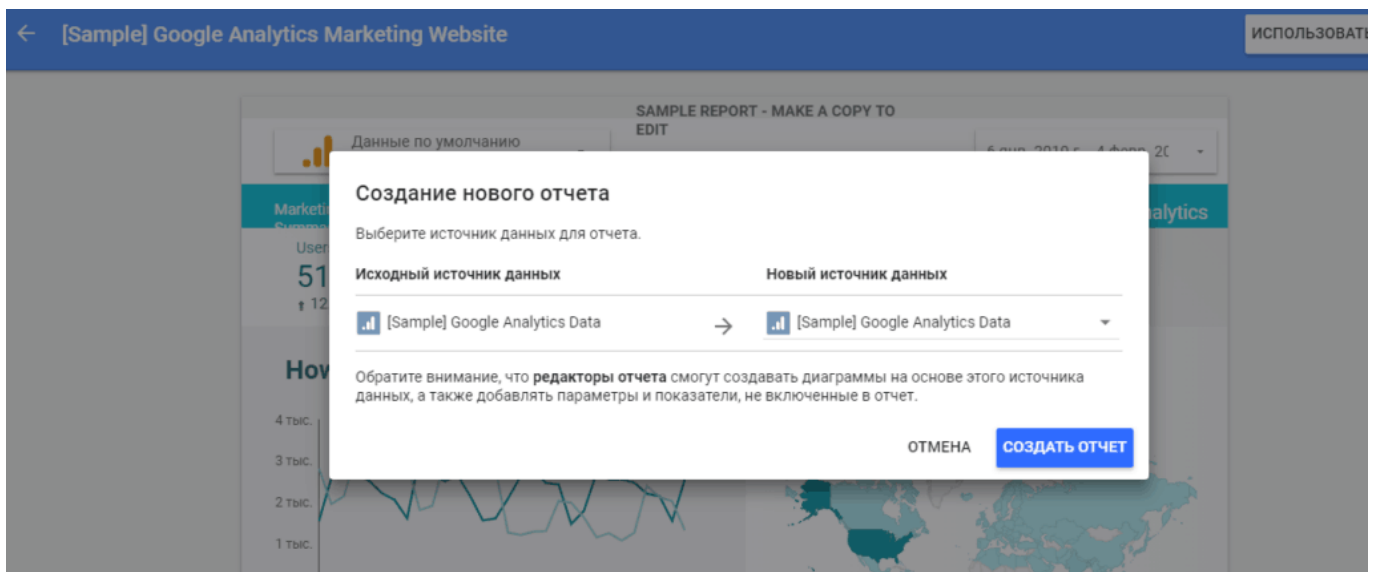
[Sample] Google Analytics Marketing Website

ИСПОЛЬЗОВАТЬ

SAMPLE REPORT - MAKE A COPY TO EDIT

Данные по умолчанию

6 дек. 2019 г. - 4 февр. 20

Marketi

alytics

User

51

12

How

4 тыс.

3 тыс.

2 тыс.

1 тыс.

Создание нового отчета

Выберите источник данных для отчета.

Исходный источник данных

Новый источник данных

[Sample] Google Analytics Data

[Sample] Google Analytics Data

Обратите внимание, что **редакторы отчета** смогут создавать диаграммы на основе этого источника данных, а также добавлять параметры и показатели, не включенные в отчет.

ОТМЕНА

СОЗДАТЬ ОТЧЕТ